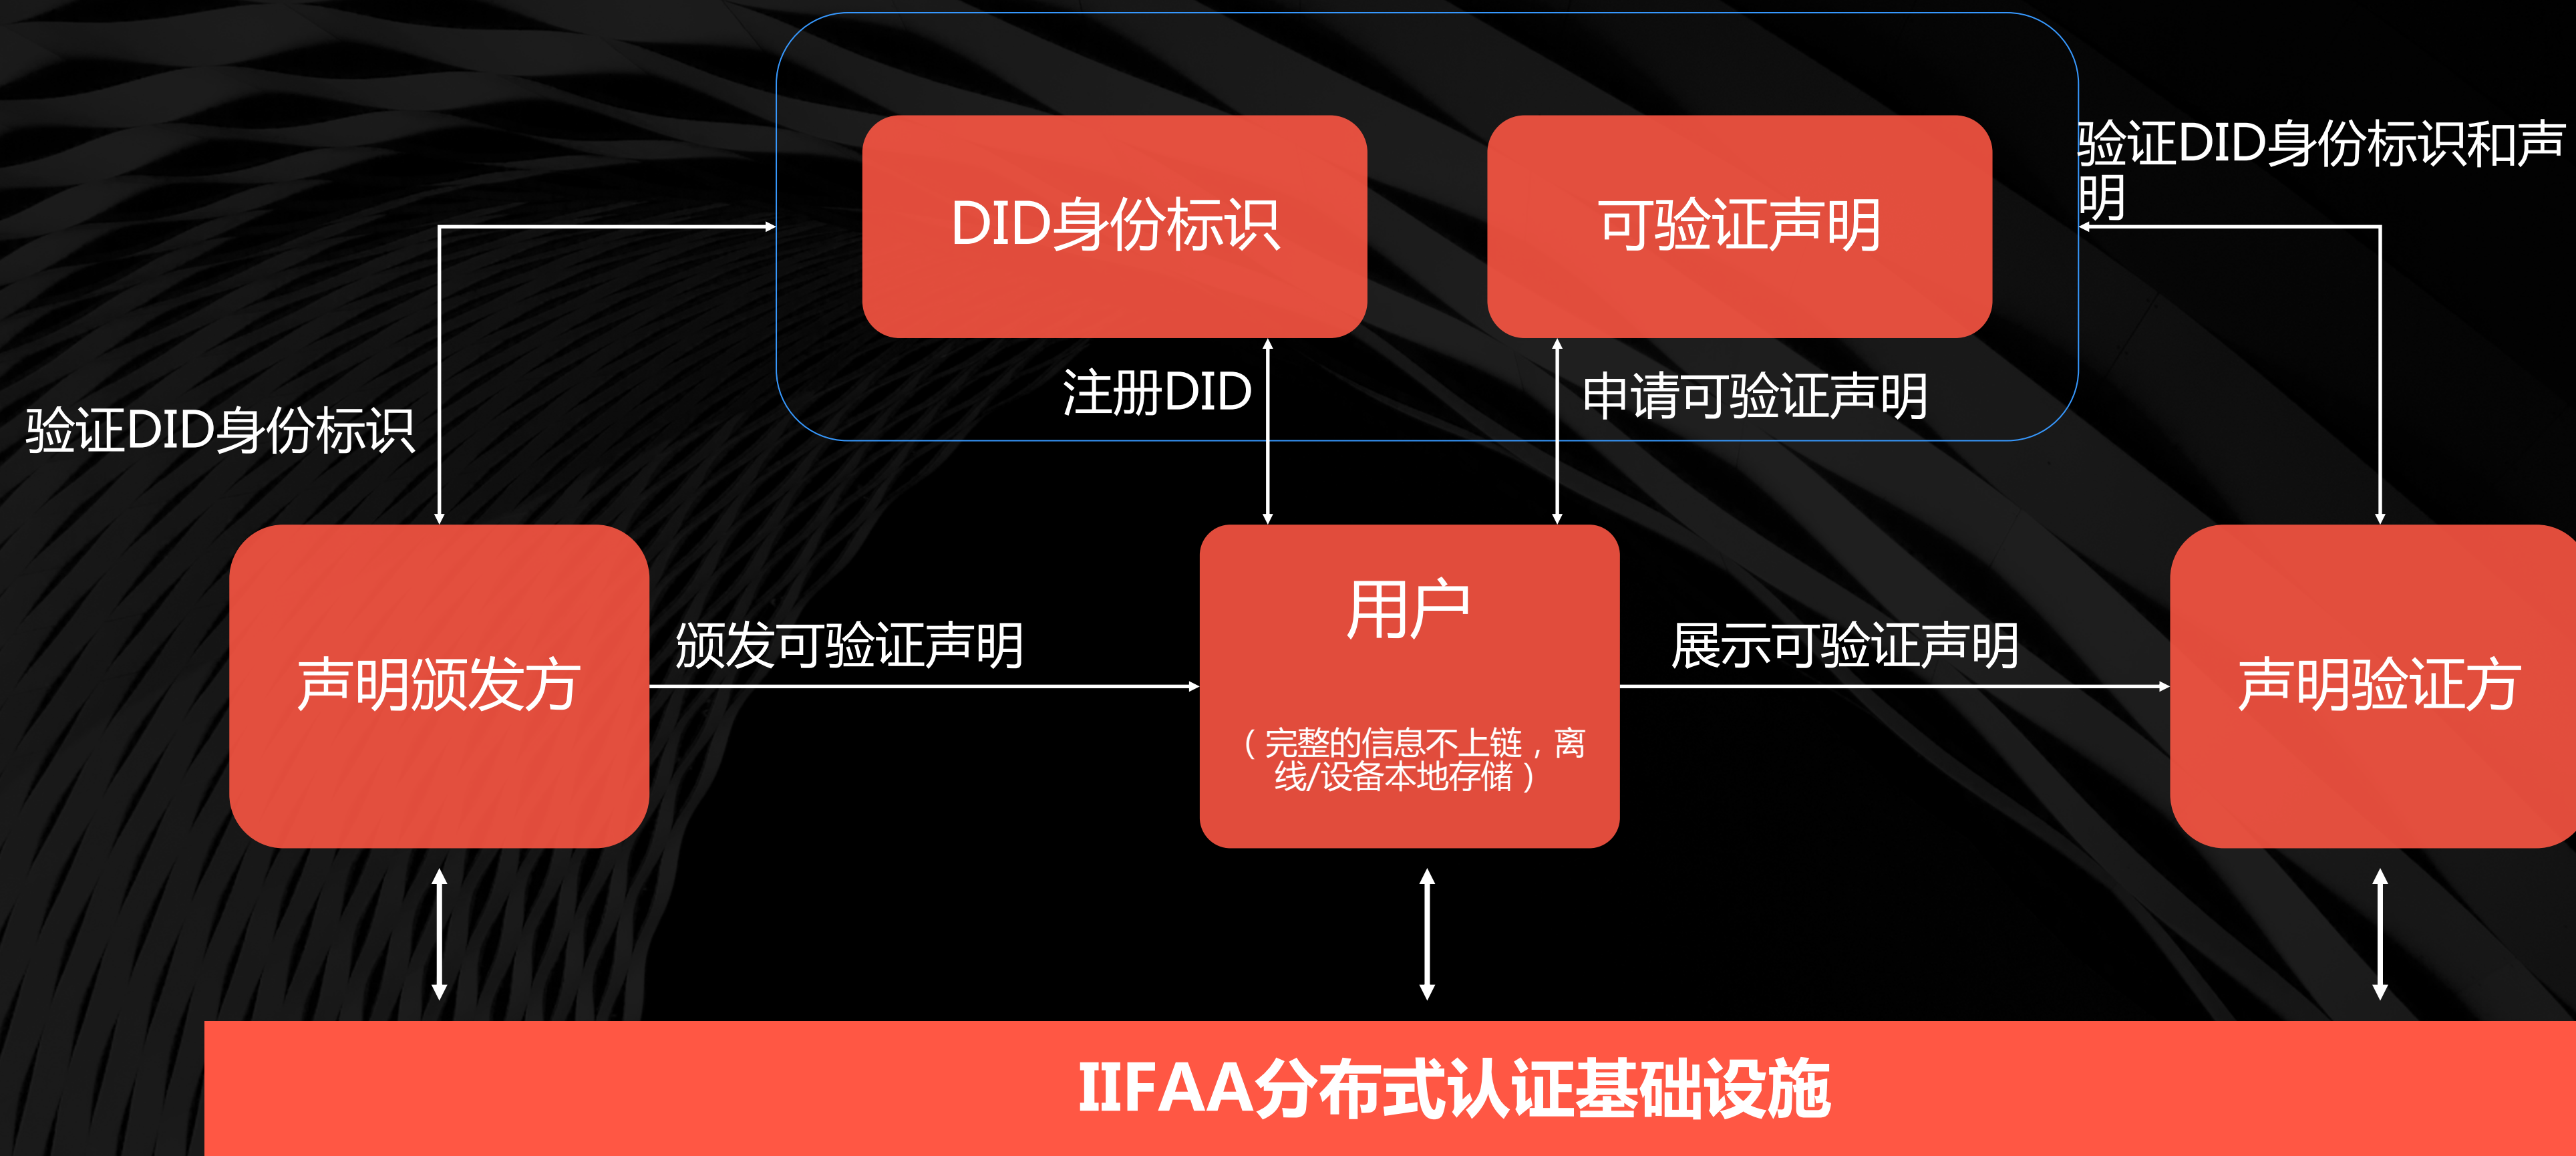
DID身份标识

可验证声明

验证DID身份标识和声明

验证DID身份标识

注册DID

申请可验证声明

声明颁发方

颁发可验证声明

用户

（完整的信息不上链，离线/设备本地存储）

展示可验证声明

声明验证方

IIFAA分布式认证基础设施